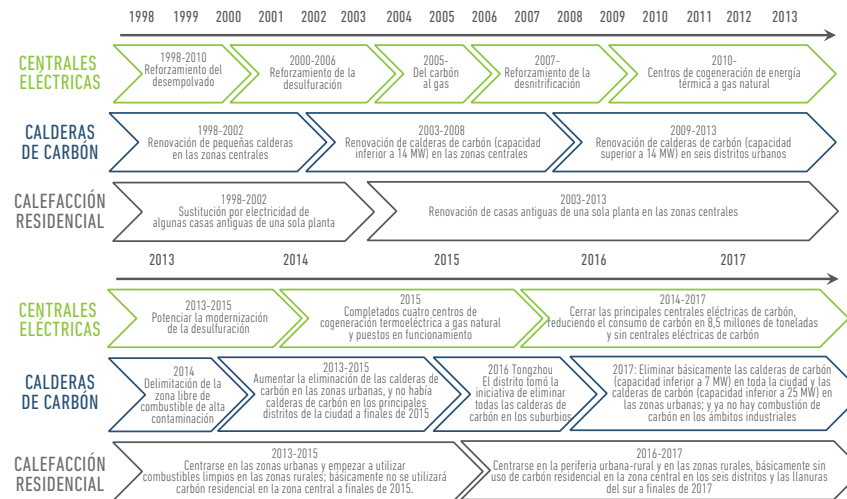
1998 1999 2000 2001 2002 2003 2004 2005 2006 2007 2008 2009 2010 2011 2012 2013

CENTRALES ELÉCTRICAS

1998-2010
Reforzamiento del desempolvado

2000-2006
Reforzamiento de la desulfuración

2005-
Del carbón al gas

2007-
Reforzamiento de la desnitrificación

2010-
Centros de cogeneración de energía térmica a gas natural

CALDERAS DE CARBÓN

1998-2002
Renovación de pequeñas calderas en las zonas centrales

2003-2008
Renovación de calderas de carbón (capacidad inferior a 14 MW) en las zonas centrales

2009-2013
Renovación de calderas de carbón (capacidad superior a 14 MW) en seis distritos urbanos

CALEFACCIÓN RESIDENCIAL

1998-2002
Sustitución por electricidad de algunas casas antiguas de una sola planta

2003-2013
Renovación de casas antiguas de una sola planta en las zonas centrales

2013 2014 2015 2016 2017

CENTRALES ELÉCTRICAS

2013-2015
Potenciar la modernización de la desulfuración

2015
Completados cuatro centros de cogeneración termoeléctrica a gas natural y puestos en funcionamiento

2014-2017
Cerrar las principales centrales eléctricas de carbón, reduciendo el consumo de carbón en 8,5 millones de toneladas y sin centrales eléctricas de carbón

CALDERAS DE CARBÓN

2014
Delimitación de la zona libre de combustible de alta contaminación

2013-2015
Aumentar la eliminación de las calderas de carbón en las zonas urbanas, y no había calderas de carbón en los principales distritos de la ciudad a finales de 2015

2016 Tongzhou
El distrito tomó la iniciativa de eliminar todas las calderas de carbón en los suburbios

2017: Eliminar básicamente las calderas de carbón (capacidad inferior a 7 MW) en toda la ciudad y las calderas de carbón (capacidad inferior a 25 MW) en las zonas urbanas; y ya no hay combustión de carbón en los ámbitos industriales

CALEFACCIÓN RESIDENCIAL

2013-2015
Centrarse en las zonas urbanas y empezar a utilizar combustibles limpios en las zonas rurales; básicamente no se utilizará carbón residencial en la zona central a finales de 2015.

2016-2017
Centrarse en la periferia urbana-rural y en las zonas rurales, básicamente sin uso de carbón residencial en la zona central en los seis distritos y las llanuras del sur a finales de 2017